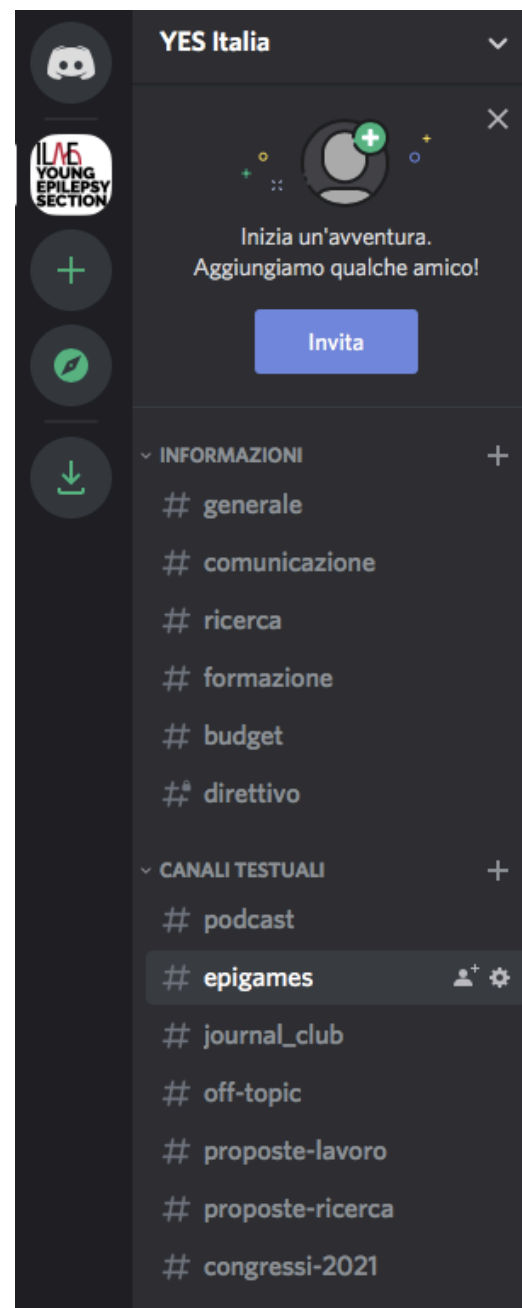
ILAE YOUNG EPILEPSY SECTION

YES Italia

Inizia un'avventura.
Aggiungiamo qualche amico!

Invita

INFORMAZIONI

# generale
# comunicazione
# ricerca
# formazione
# budget
# direttivo

CANALI TESTUALI

# podcast
# epigames
# journal_club
# off-topic
# proposte-lavoro
# proposte-ricerca
# congressi-2021